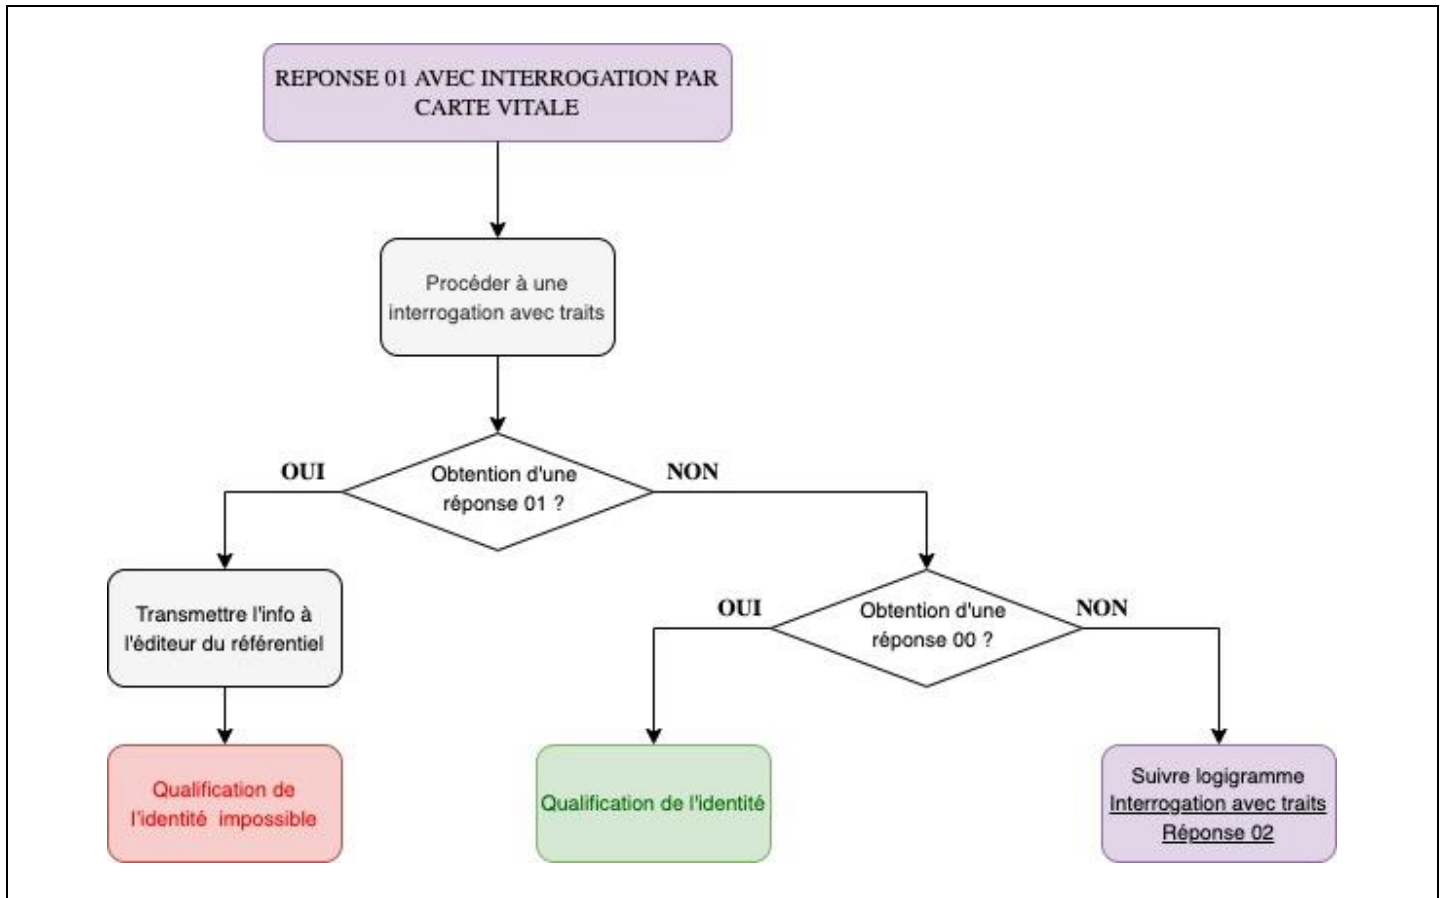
REPONSE 01 AVEC INTERROGATION PAR CARTE VITALE

Procéder à une interrogation avec traits

OUI

Obtention d'une réponse 01 ?

NON

Transmettre l'info à l'éditeur du référentiel

OUI

Obtention d'une réponse 00 ?

NON

Qualification de l'identité impossible

Qualification de l'identité

Suivre logigramme Interrogation avec traits Réponse 02